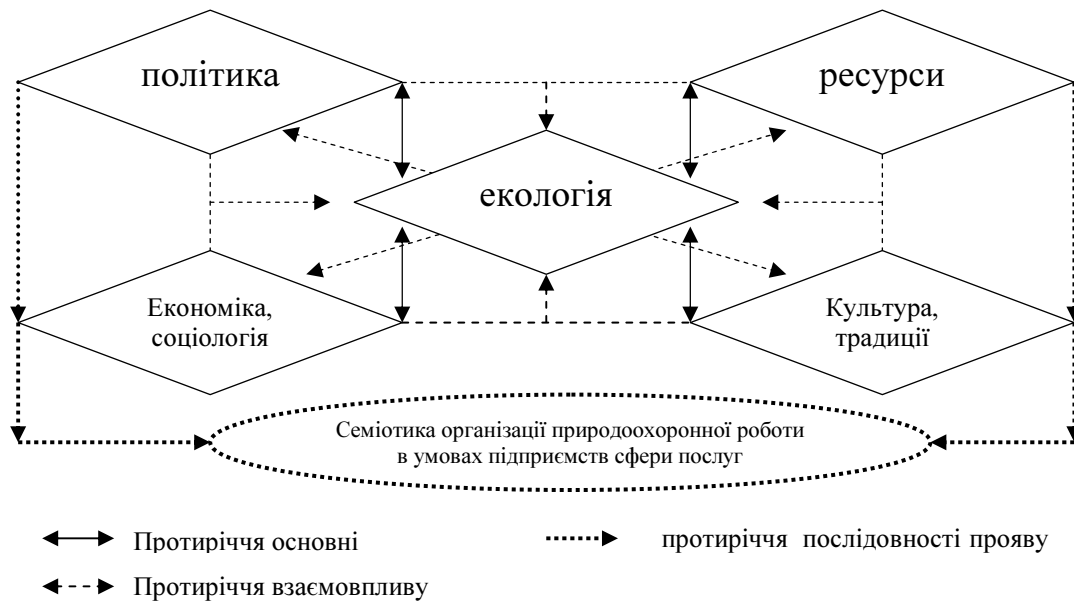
політика

ресурси

екологія

Економіка, соціологія

Культура, традиції

Семіотика організації природоохоронної роботи в умовах підприємств сфери послуг

Протиріччя основні

протиріччя послідовності прояву

Протиріччя взаємовпливу